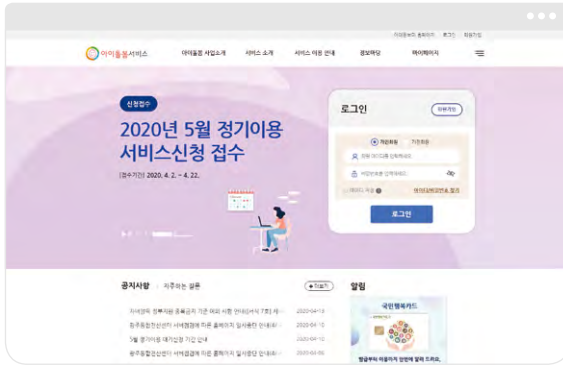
아이돌봄서비스 홈페이지 로그인 회원가입

아이돌봄서비스

아이돌봄 사업소개 서비스 소개 서비스 이용 안내 정보마당 마이페이지

신청접수

2020년 5월 정기이용 서비스신청 접수

[접수기간] 2020. 4. 2. ~ 4. 22.

로그인

회원가입

개인회원 기관회원

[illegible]

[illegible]

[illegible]

로그인

공지사항 자주하는 질문

+ 더보기

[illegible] 2020-04-13

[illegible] 2020-04-10

5월 정기이용 대기신청 기간 안내 2020-04-10

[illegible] 2020-04-06

알림

국민행복카드

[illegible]